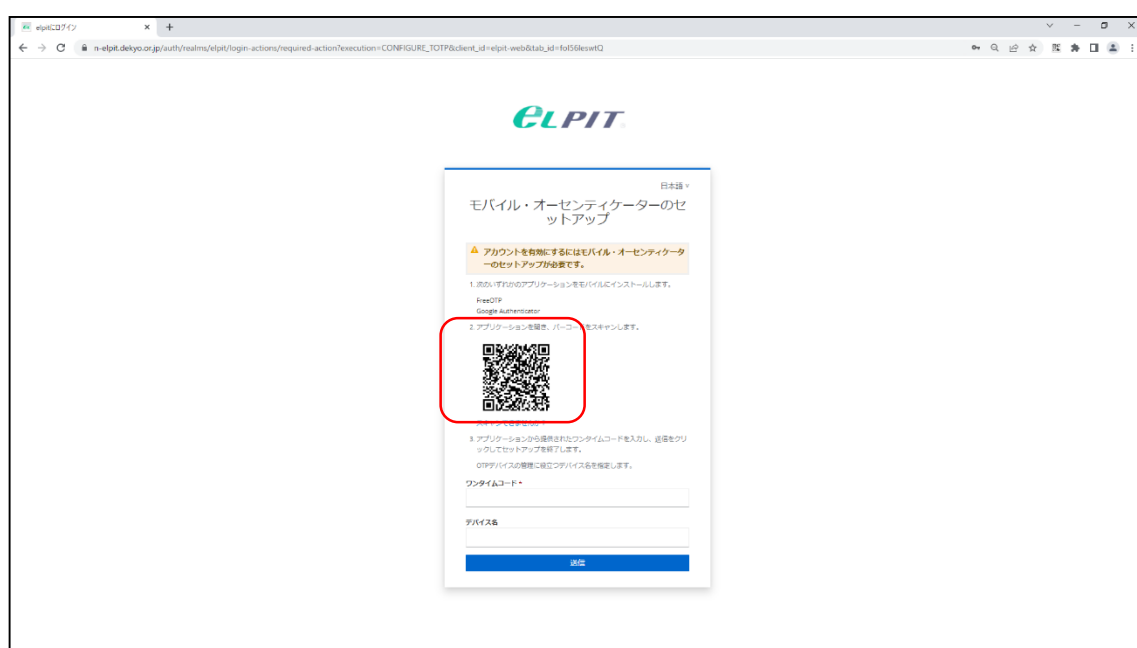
elpitにログイン ×

n-elpit.dekyo.or.jp/auth/realms/elpit/login-actions/required-action?execution=CONFIGURE_TOTP&client_id=elpit-web&tab_id=foI56leswtQ

ELPIT

日本語

モバイル・オーセンティケーターのセットアップ

アカウントを有効にするにはモバイル・オーセンティケーターのセットアップが必要です。

1. 次のいずれかのアプリケーションをモバイルにインストールします。

FreeOTP
Google Authenticator

2. アプリケーションを開き、バーコー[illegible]をスキャンします。

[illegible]

3. アプリケーションから提供されたワンタイムコードを入力し、送信をクリックしてセットアップを終了します。

OTPデバイスの識別に役立つデバイス名を指定します。

ワンタイムコード *

デバイス名

送信